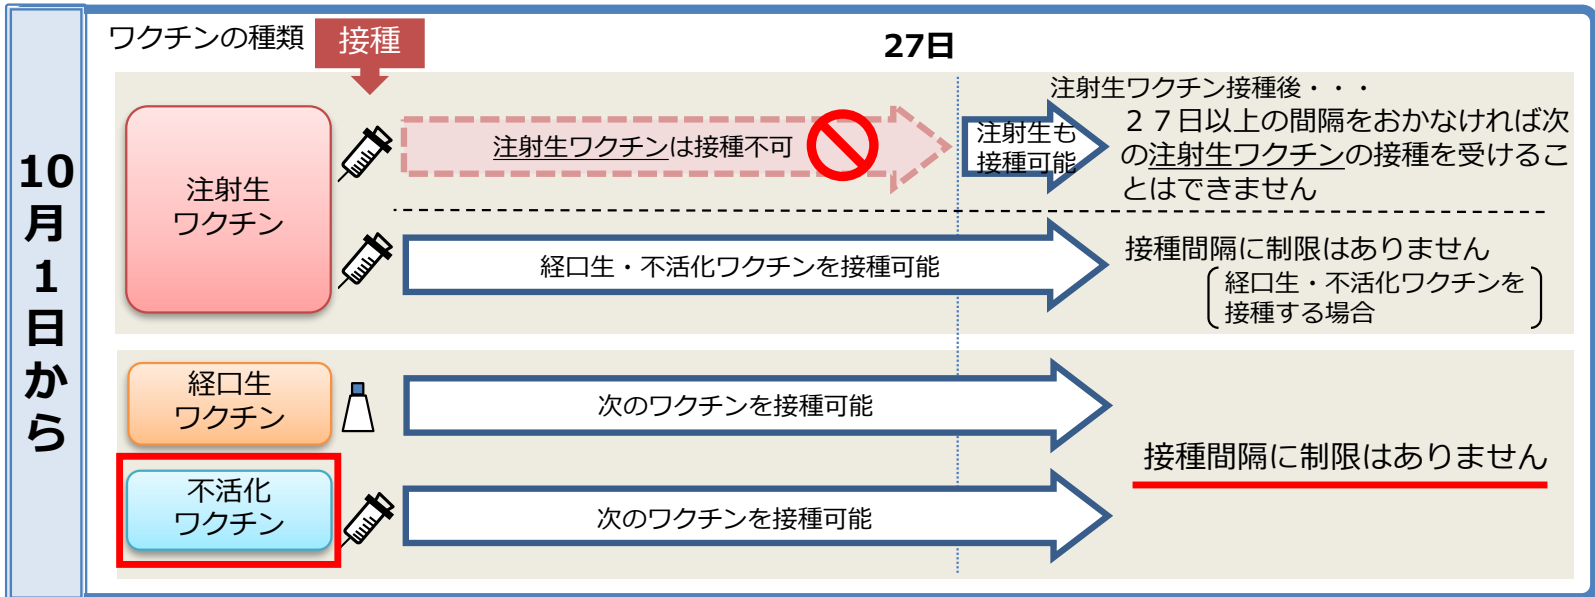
10月1日から

ワクチンの種類　接種

27日

注射生ワクチン

注射生ワクチンは接種不可

注射生も接種可能

注射生ワクチン接種後・・・
２７日以上の間隔をおかなければ次の注射生ワクチンの接種を受けることはできません

経口生・不活化ワクチンを接種可能

接種間隔に制限はありません
（経口生・不活化ワクチンを接種する場合）

経口生ワクチン

次のワクチンを接種可能

不活化ワクチン

次のワクチンを接種可能

接種間隔に制限はありません